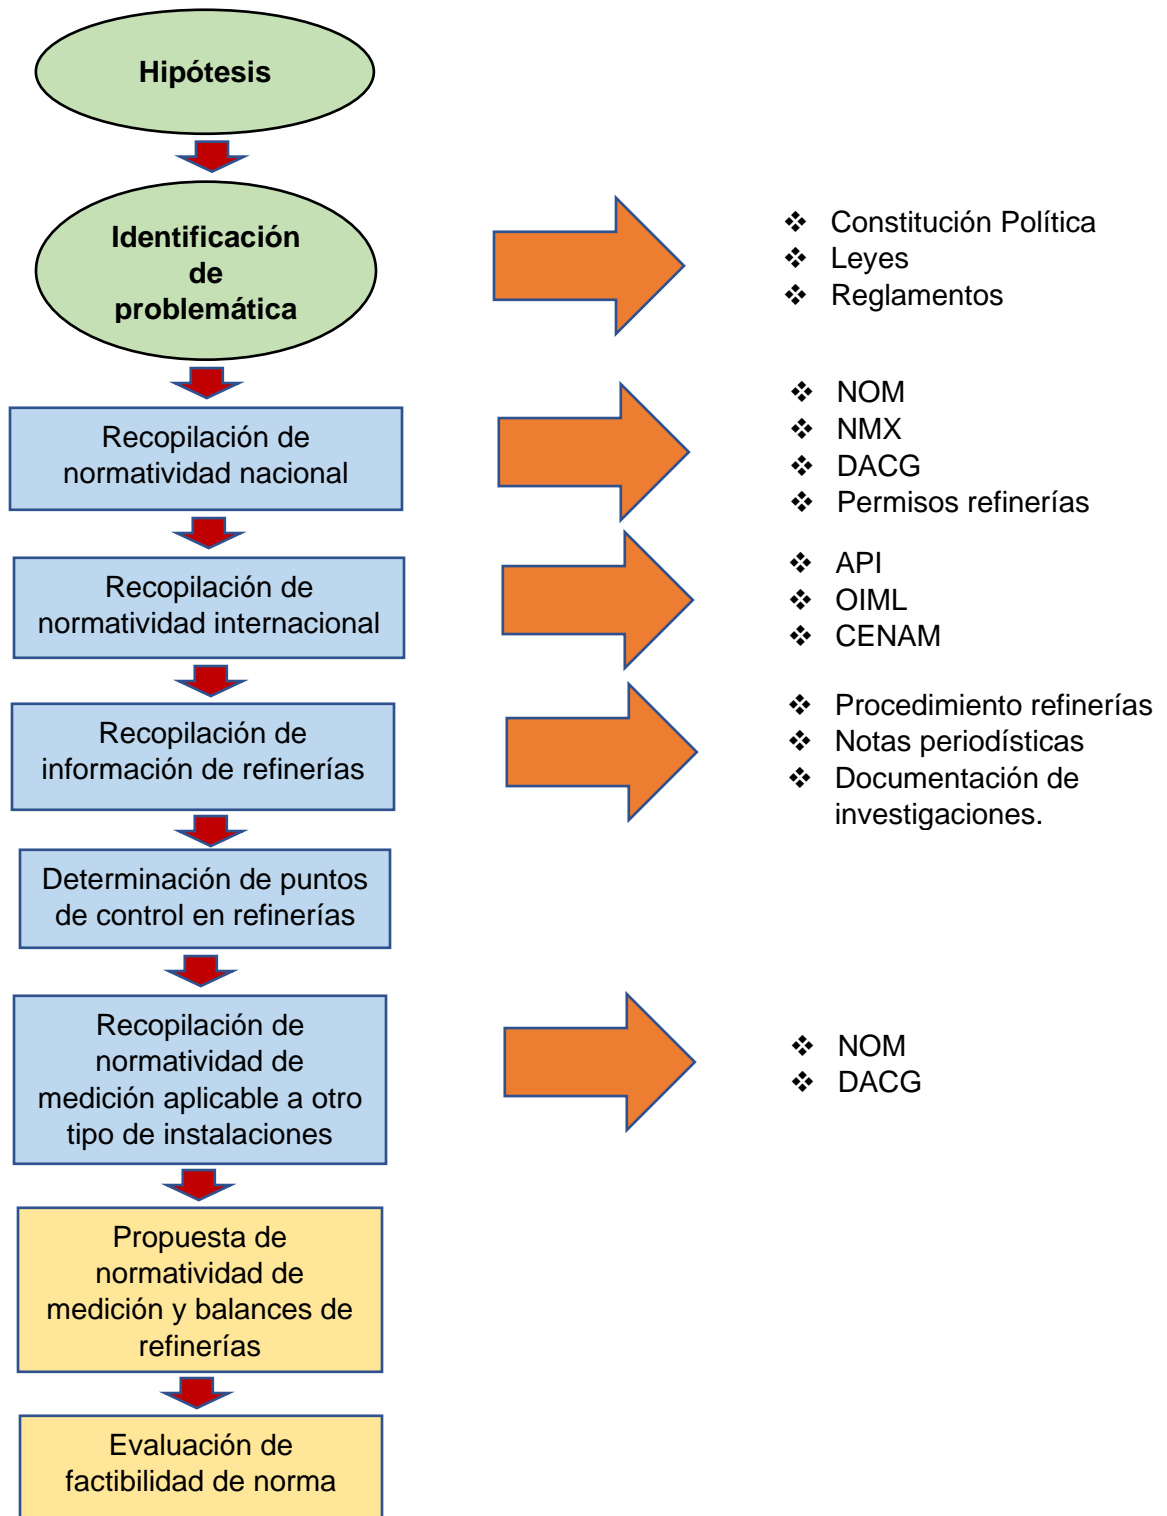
Hipótesis

Identificación de problemática

❖ Constitución Política
❖ Leyes
❖ Reglamentos

Recopilación de normatividad nacional

❖ NOM
❖ NMX
❖ DACG
❖ Permisos refinerías

Recopilación de normatividad internacional

❖ API
❖ OIML
❖ CENAM

Recopilación de información de refinerías

❖ Procedimiento refinerías
❖ Notas periodísticas
❖ Documentación de investigaciones.

Determinación de puntos de control en refinerías

Recopilación de normatividad de medición aplicable a otro tipo de instalaciones

❖ NOM
❖ DACG

Propuesta de normatividad de medición y balances de refinerías

Evaluación de factibilidad de norma